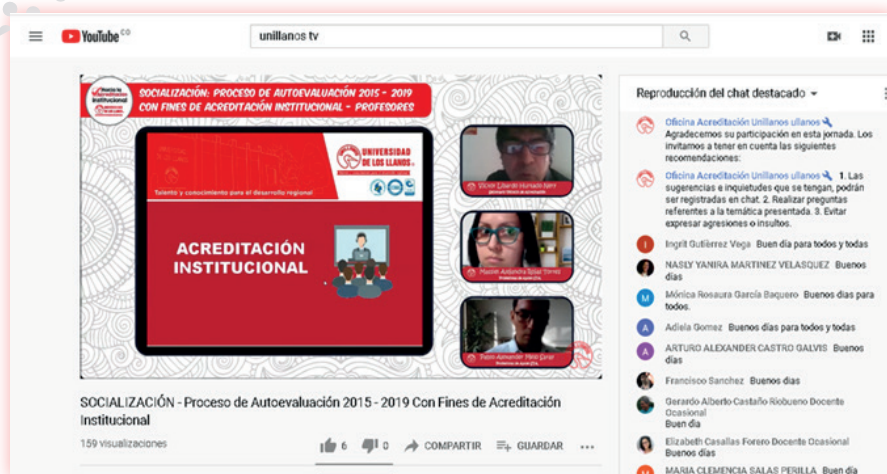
YouTube CO

unillanos tv

SOCIALIZACIÓN: PROCESO DE AUTOEVALUACIÓN 2015 - 2019 CON FINES DE ACREDITACIÓN INSTITUCIONAL - PROFESORES

UNIVERSIDAD DE LOS LLANOS

Talento y conocimiento para el desarrollo regional

ACREDITACIÓN INSTITUCIONAL

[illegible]

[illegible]

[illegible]

SOCIALIZACIÓN - Proceso de Autoevaluación 2015 - 2019 Con Fines de Acreditación Institucional

159 visualizaciones

6 0 COMPARTIR GUARDAR ...

Reproducción del chat destacado

Oficina Acreditación Unillanos llanos Agradecemos su participación en esta jornada. Los invitamos a tener en cuenta las siguientes recomendaciones:

Oficina Acreditación Unillanos llanos 1. Las sugerencias e inquietudes que se tengan, podrán ser registradas en chat. 2. Realizar preguntas referentes a la temática presentada. 3. Evitar expresar agresiones o insultos.

Ingrit Gutiérrez Vega Buen día para todos y todas

NASLY YANIRA MARTINEZ VELASQUEZ Buenos días

Mónica Rosaura García Baquero Buenos días para todos.

Adiela Gomez Buenos días para todos y todas

ARTURO ALEXANDER CASTRO GALVIS Buenos días

Francisco Sanchez Buenos dias

Gerardo Alberto Castaño Riobueno Docente Ocasional Buen día

Elizabeth Casallas Forero Docente Ocasional Buenos días

MARIA CLEMENCIA SALAS PERILLA Buen día